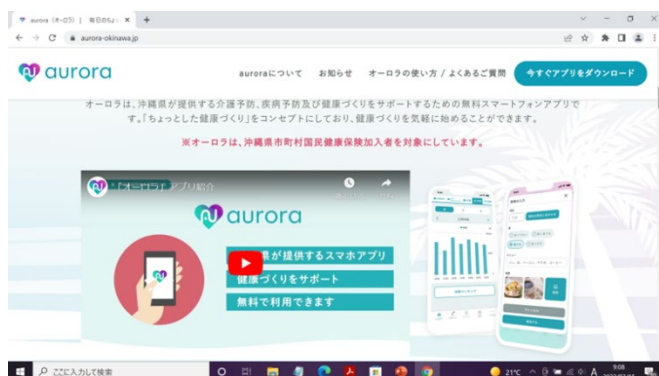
aurora（オーロラ）| 毎日のちょ ×  +

aurora-okinawa.jp

aurora

auroraについて　お知らせ　オーロラの使い方 / よくあるご質問　今すぐアプリをダウンロード

オーロラは、沖縄県が提供する介護予防、疾病予防及び健康づくりをサポートするための無料スマートフォンアプリです。「ちょっとした健康づくり」をコンセプトにしており、健康づくりを気軽に始めることができます。

※オーロラは、沖縄県市町村国民健康保険加入者を対象にしています。

「オーロラ」アプリ紹介

aurora

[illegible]県が提供するスマホアプリ
健康づくりをサポート
無料で利用できます

ここに入力して検索

21°C

9:08